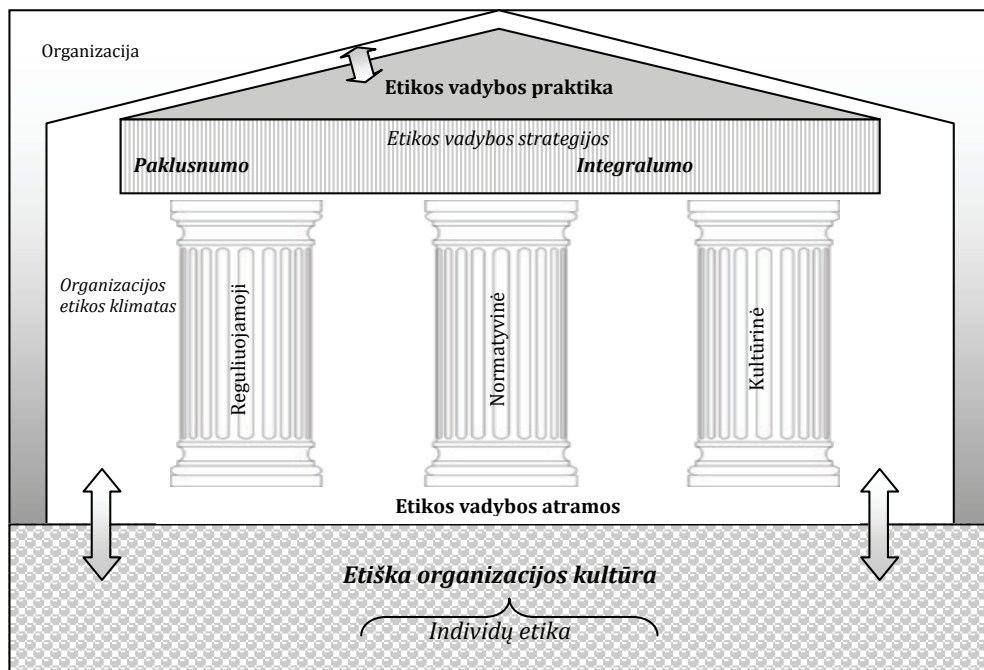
Organizacija

Etikos vadybos praktika

Etikos vadybos strategijos

Paklusnumo

Integralumo

Organizacijos etikos klimatas

Reguliuojamoji

Normatyvinė

Kultūrinė

Etikos vadybos atramos

Etiška organizacijos kultūra

Individų etika